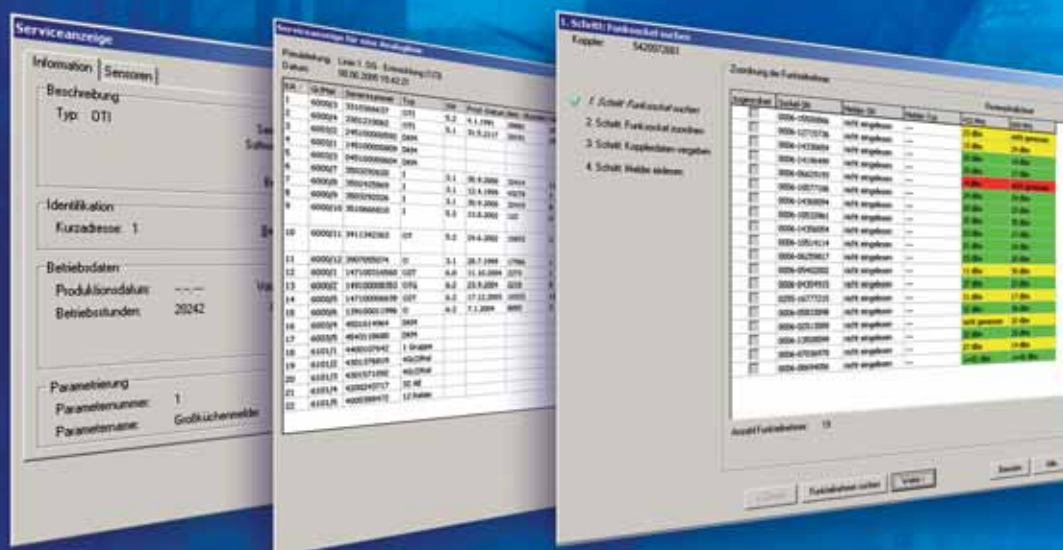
Serviceanzeige

Information | Sensoren

Beschreibung

Typ: OTI

Identifikation

Kurzadresse: 1

Betriebsdaten:

Produktionsdatum: -.-.--

Betriebsstunden: 20242

Parametrierung

Parameternummer: 1

Parametername: Großküchenmelder

Serviceanzeige für eine Analoglinie

Datum: 08.06.2005 15:42:21

1. Schritt: Funksockel suchen

Koppler: 5420073001

1. Schritt: Funksockel suchen

2. Schritt: Funksockel zuordnen

3. Schritt: Kopplerdaten vergeben

4. Schritt: Melder einlesen

Zuordnung der Funkteilnehmer

Anzahl Funkteilnehmer: 19

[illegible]

Funkteilnehmer suchen

Weiter >

Beenden

Hilfe